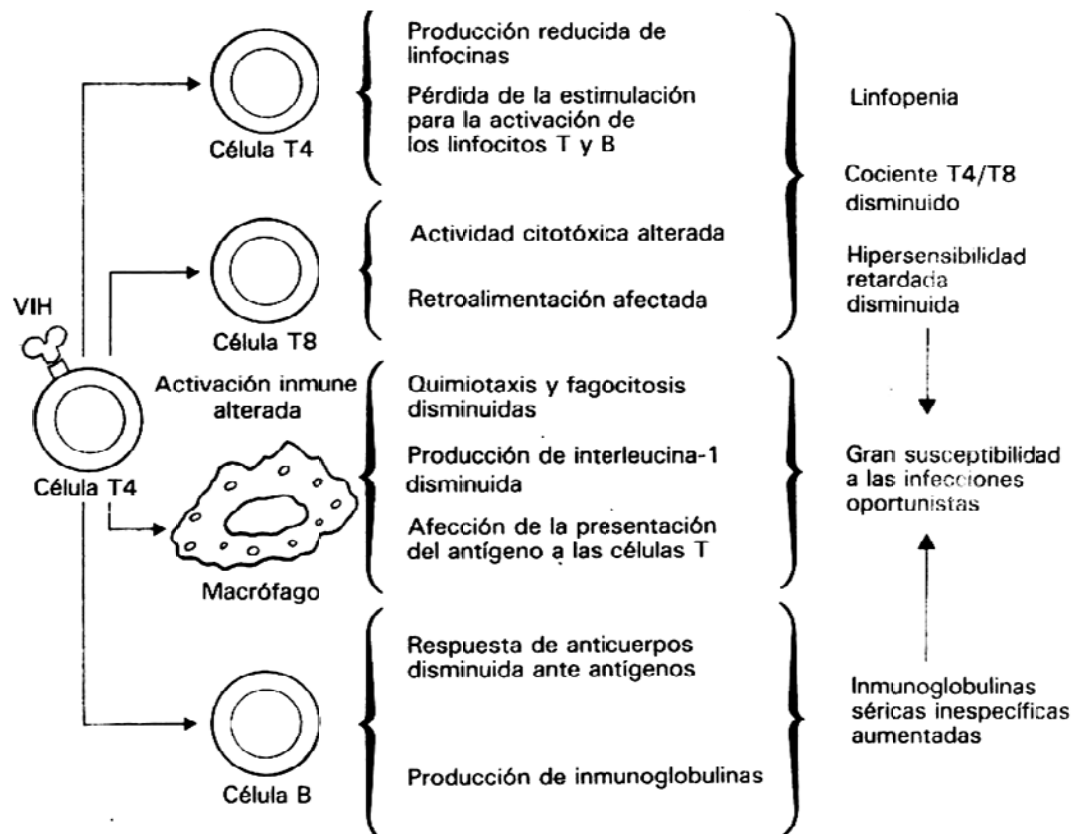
VIH

Célula T4

Célula T4

Producción reducida de linfocinas

Pérdida de la estimulación para la activación de los linfocitos T y B

Célula T8

Actividad citotóxica alterada

Retroalimentación afectada

Activación inmune alterada

Macrófago

Quimiotaxis y fagocitosis disminuidas

Producción de interleucina-1 disminuida

Afección de la presentación del antígeno a las células T

Célula B

Respuesta de anticuerpos disminuida ante antígenos

Producción de inmunoglobulinas

Linfopenia

Cociente T4/T8 disminuido

Hipersensibilidad retardada disminuida

Gran susceptibilidad a las infecciones oportunistas

Inmunoglobulinas séricas inespecíficas aumentadas